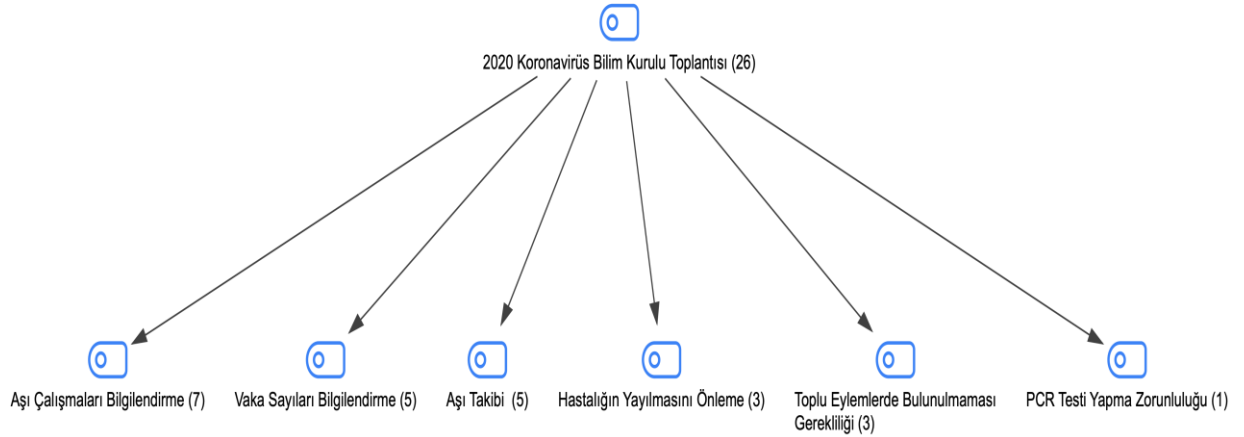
2020 Koronavirüs Bilim Kurulu Toplantısı (26)

Aşı Çalışmaları Bilgilendirme (7)

Vaka Sayıları Bilgilendirme (5)

Aşı Takibi (5)

Hastalığın Yayılmasını Önleme (3)

Toplu Eylemlerde Bulunulmaması Gerekliliği (3)

PCR Testi Yapma Zorunluluğu (1)